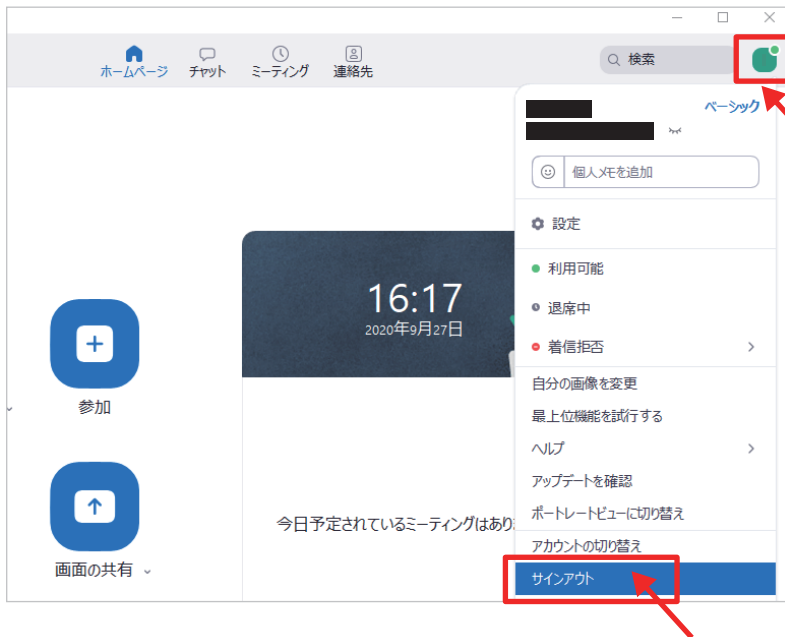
ホームページ チャット ミーティング 連絡先

検索

ベーシック

個人メモを追加

設定

利用可能

退席中

着信拒否

自分の画像を変更

最上位機能を試行する

ヘルプ

アップデートを確認

ポートレートビューに切り替え

アカウントの切り替え

サインアウト

16:17
2020年9月27日

参加

画面の共有

今日予定されているミーティングはあり